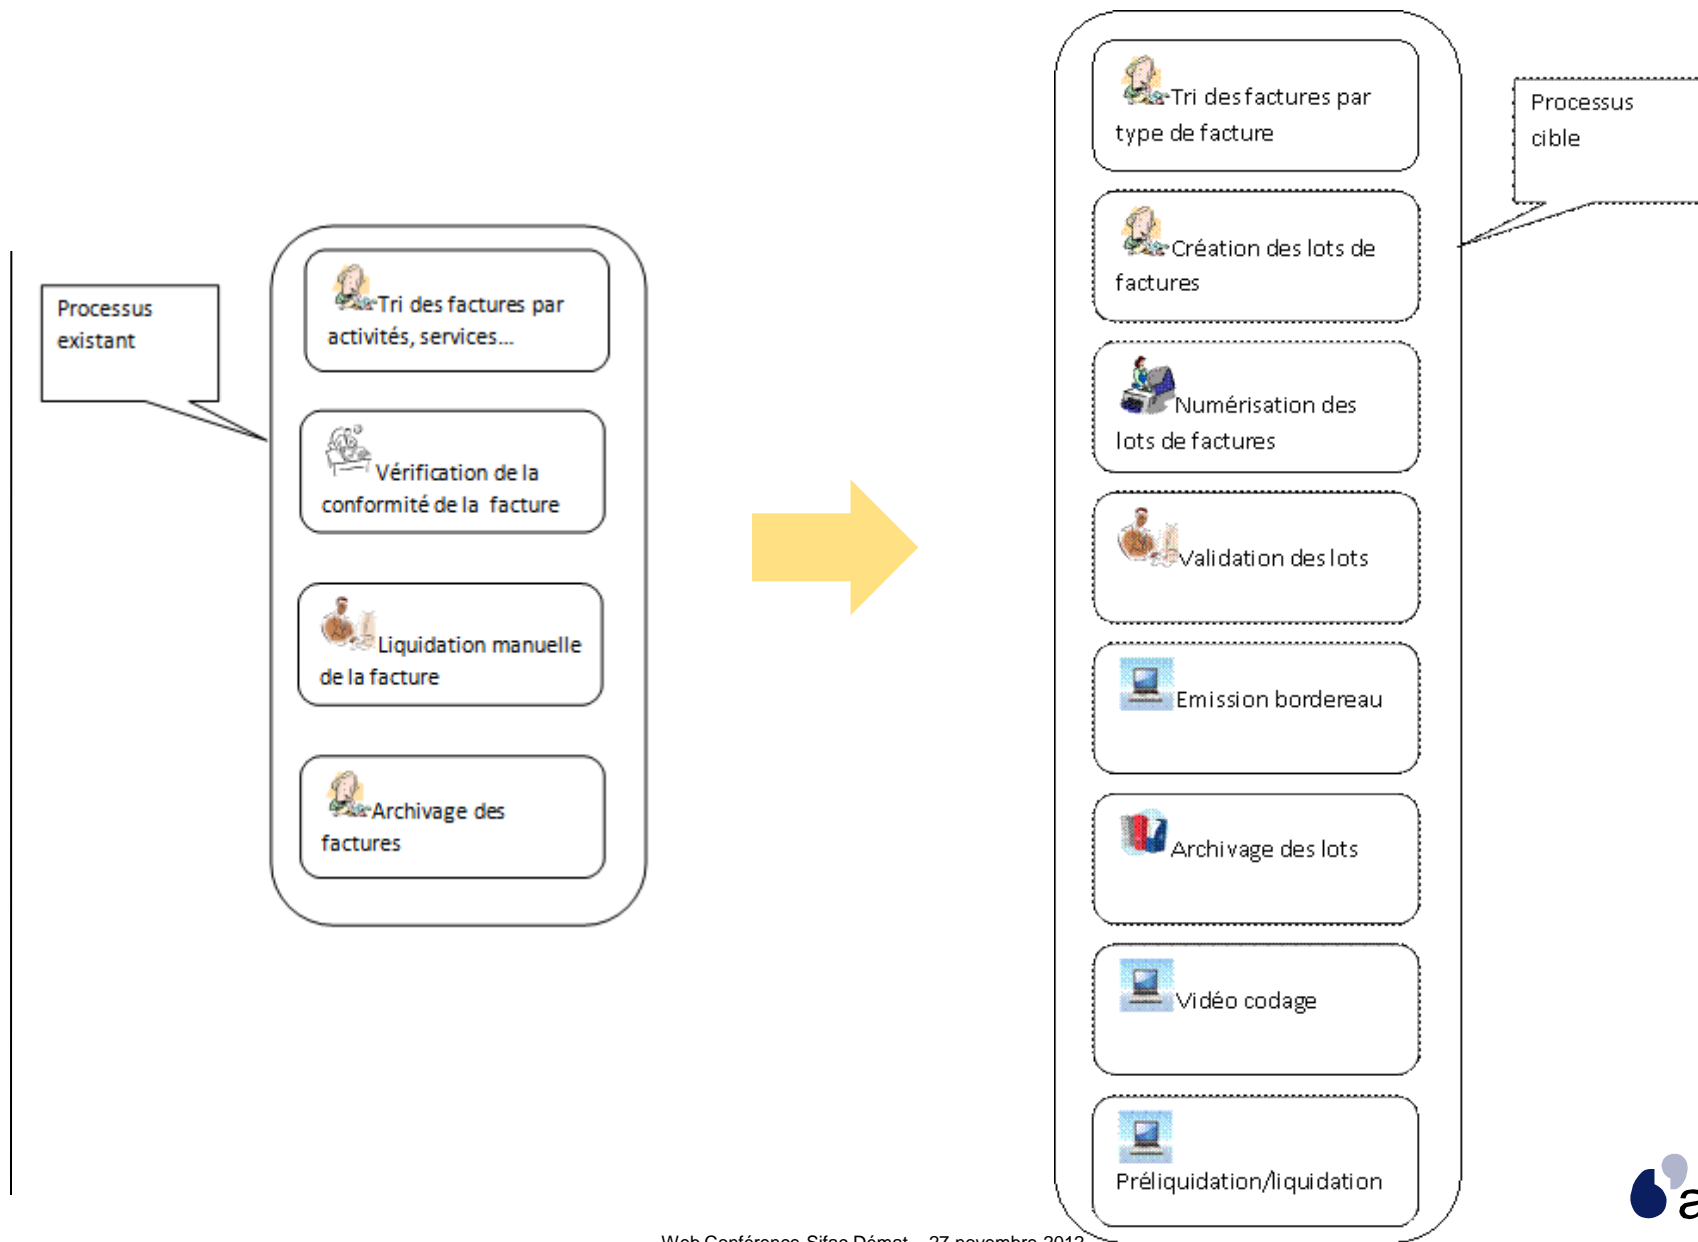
Processus existant

Tri des factures par activités, services…

Vérification de la conformité de la facture

Liquidation manuelle de la facture

Archivage des factures

Tri des factures par type de facture

Création des lots de factures

Numérisation des lots de factures

Validation des lots

Emission bordereau

Archivage des lots

Vidéo codage

Préliquidation/liquidation

Processus cible

Web Conférence Sifac Démat – 27 novembre 2012